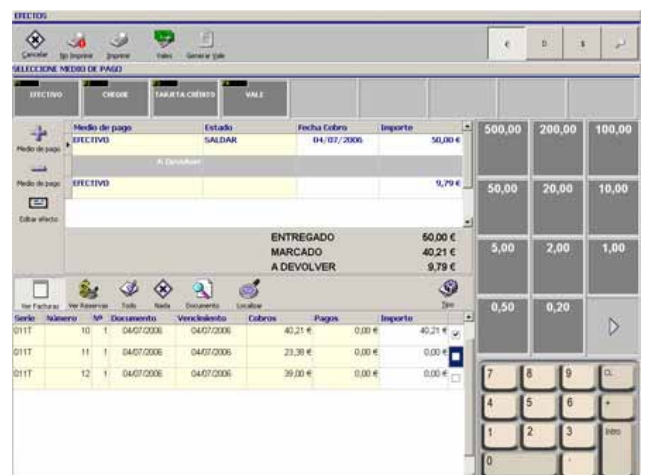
EFECTOS

Cancelar No Imprimir Imprimir Vales Generar Vale

€ D $

SELECCIONE MEDIO DE PAGO

EFECTIVO CHEQUE TARJETA CRÉDITO VALE

Medio de pago

Medio de pago

Editar efecto

| Medio de pago | Estado | Fecha Cobro | Importe |
|---|---|---|---|
| EFECTIVO | SALDAR | 04/07/2006 | 50,00 € |
| A Devolver | | | |
| EFECTIVO | | | 9,79 € |

ENTREGADO 50,00 €
MARCADO 40,21 €
A DEVOLVER 9,79 €

500,00 200,00 100,00
50,00 20,00 10,00
5,00 2,00 1,00
0,50 0,20

Ver Facturas Ver Reservas Todo Nada Documento Localizar Tipo

| Serie | Número | Nº | Documento | Vencimiento | Cobros | Pagos | Importe |
|---|---|---|---|---|---|---|---|
| 011T | 10 | 1 | 04/07/2006 | 04/07/2006 | 40,21 € | 0,00 € | 40,21 € |
| 011T | 11 | 1 | 04/07/2006 | 04/07/2006 | 23,38 € | 0,00 € | 0,00 € |
| 011T | 12 | 1 | 04/07/2006 | 04/07/2006 | 39,00 € | 0,00 € | 0,00 € |

7 8 9 CL
4 5 6 +
1 2 3 Intro
0 ,